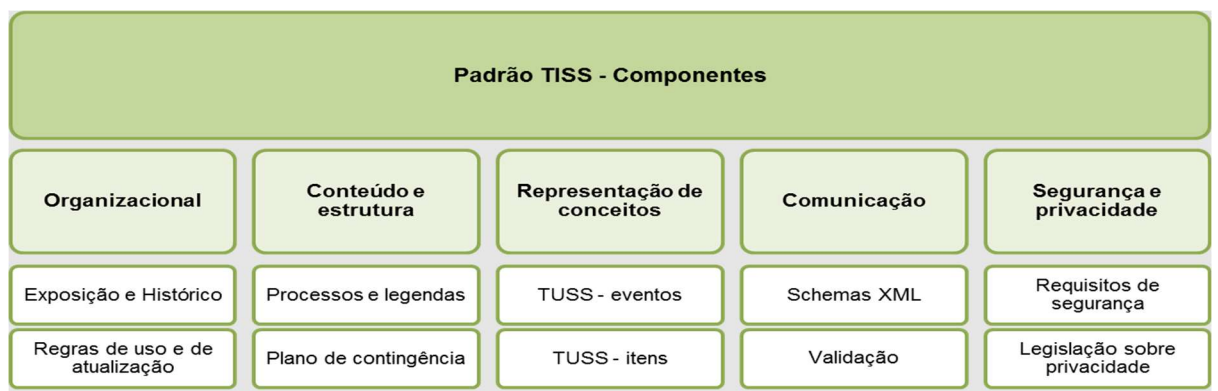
Padrão TISS - Componentes

| Organizacional | Conteúdo e estrutura | Representação de conceitos | Comunicação | Segurança e privacidade |
|---|---|---|---|---|
| Exposição e Histórico | Processos e legendas | TUSS - eventos | Schemas XML | Requisitos de segurança |
| Regras de uso e de atualização | Plano de contingência | TUSS - itens | Validação | Legislação sobre privacidade |